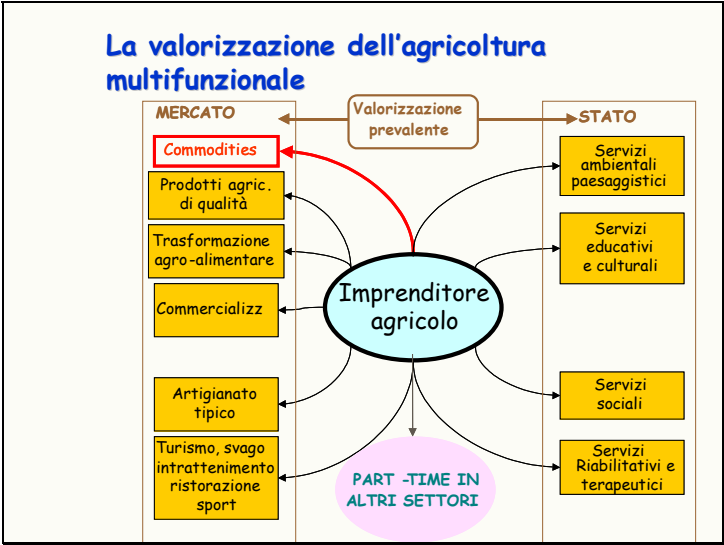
La valorizzazione dell'agricoltura multifunzionale

MERCATO

Valorizzazione prevalente

STATO

Commodities

Prodotti agric. di qualità

Trasformazione agro-alimentare

Commercializz

Artigianato tipico

Turismo, svago intrattenimento ristorazione sport

Imprenditore agricolo

PART -TIME IN ALTRI SETTORI

Servizi ambientali paesaggistici

Servizi educativi e culturali

Servizi sociali

Servizi Riabilitativi e terapeutici